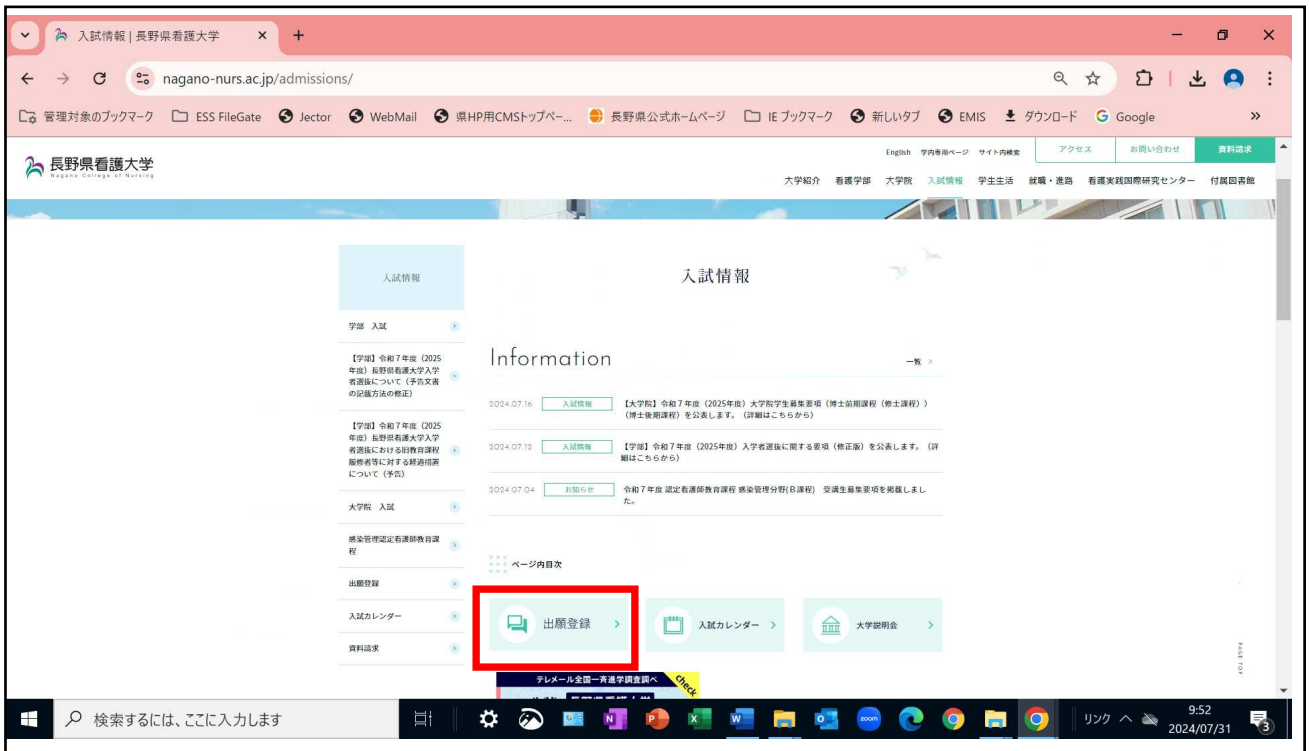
入試情報 | 長野県看護大学

nagano-nurs.ac.jp/admissions/

管理対象のブックマーク　ESS FileGate　Jector　WebMail　県HP用CMSトップペ...　長野県公式ホームページ　IE ブックマーク　新しいタブ　EMIS　ダウンロード　Google

長野県看護大学
Nagano College of Nursing

English　学内専用ページ　サイト内検索　アクセス　お問い合わせ　資料請求

大学紹介　看護学部　大学院　入試情報　学生生活　就職・進路　看護実践国際研究センター　付属図書館

入試情報

学部　入試

【学部】令和７年度（2025年度）長野県看護大学入学者選抜について（予告文書の記載方法の修正）

【学部】令和７年度（2025年度）長野県看護大学入学者選抜における旧教育課程履修者等に対する経過措置について（予告）

大学院　入試

感染管理認定看護師教育課程

出願登録

入試カレンダー

資料請求

入試情報

Information

一覧 >

2024.07.16　入試情報　【大学院】令和７年度（2025年度）大学院学生募集要項（博士前期課程（修士課程））（博士後期課程）を公表します。（詳細はこちらから）

2024.07.12　入試情報　【学部】令和７年度（2025年度）入学者選抜に関する要項（修正版）を公表します。（詳細はこちらから）

2024.07.04　お知らせ　令和７年度 認定看護師教育課程 感染管理分野(B課程) 受講生募集要項を掲載しました。

ページ内目次

出願登録 >

入試カレンダー >

大学説明会 >

テレメール全国一斉進学調査調べ　check

PAGE TOP

検索するには、ここに入力します

リンク　9:52　2024/07/31　3